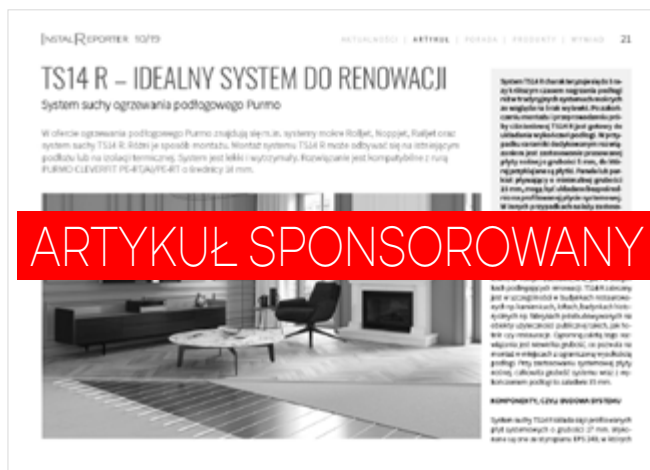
InstalReporter 10/19

AKTUALNOŚCI | ARTYKUŁ | PORADA | PRODUKTY | WYWIAD 21

TS14 R – IDEALNY SYSTEM DO RENOWACJI

System suchy ogrzewania podłogowego Purmo

W ofercie ogrzewania podłogowego Purmo znajdują się m.in. systemy mokre Rolljet, Noppjet, Faltjet oraz system suchy TS14 R. Różni je sposób montażu. Montaż systemu TS14 R może odbywać się na istniejącym podłożu lub na izolacji termicznej. System jest lekki i wytrzymały. Rozwiązanie jest kompatybilne z rurą PURMO CLEVERFIT PE-RT/Al/PE-RT o średnicy 14 mm.

ARTYKUŁ SPONSOROWANY

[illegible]

KOMPONENTY, CZYLI BUDOWA SYSTEMU

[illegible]